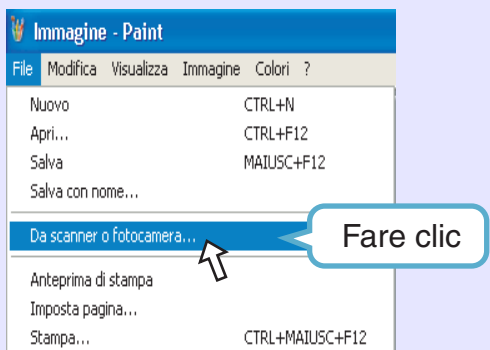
Immagine - Paint

File Modifica Visualizza Immagine Colori ?

Nuovo CTRL+N
Apri... CTRL+F12
Salva MAIUSC+F12
Salva con nome...
Da scanner o fotocamera...
Anteprima di stampa
Imposta pagina...
Stampa... CTRL+MAIUSC+F12

Fare clic